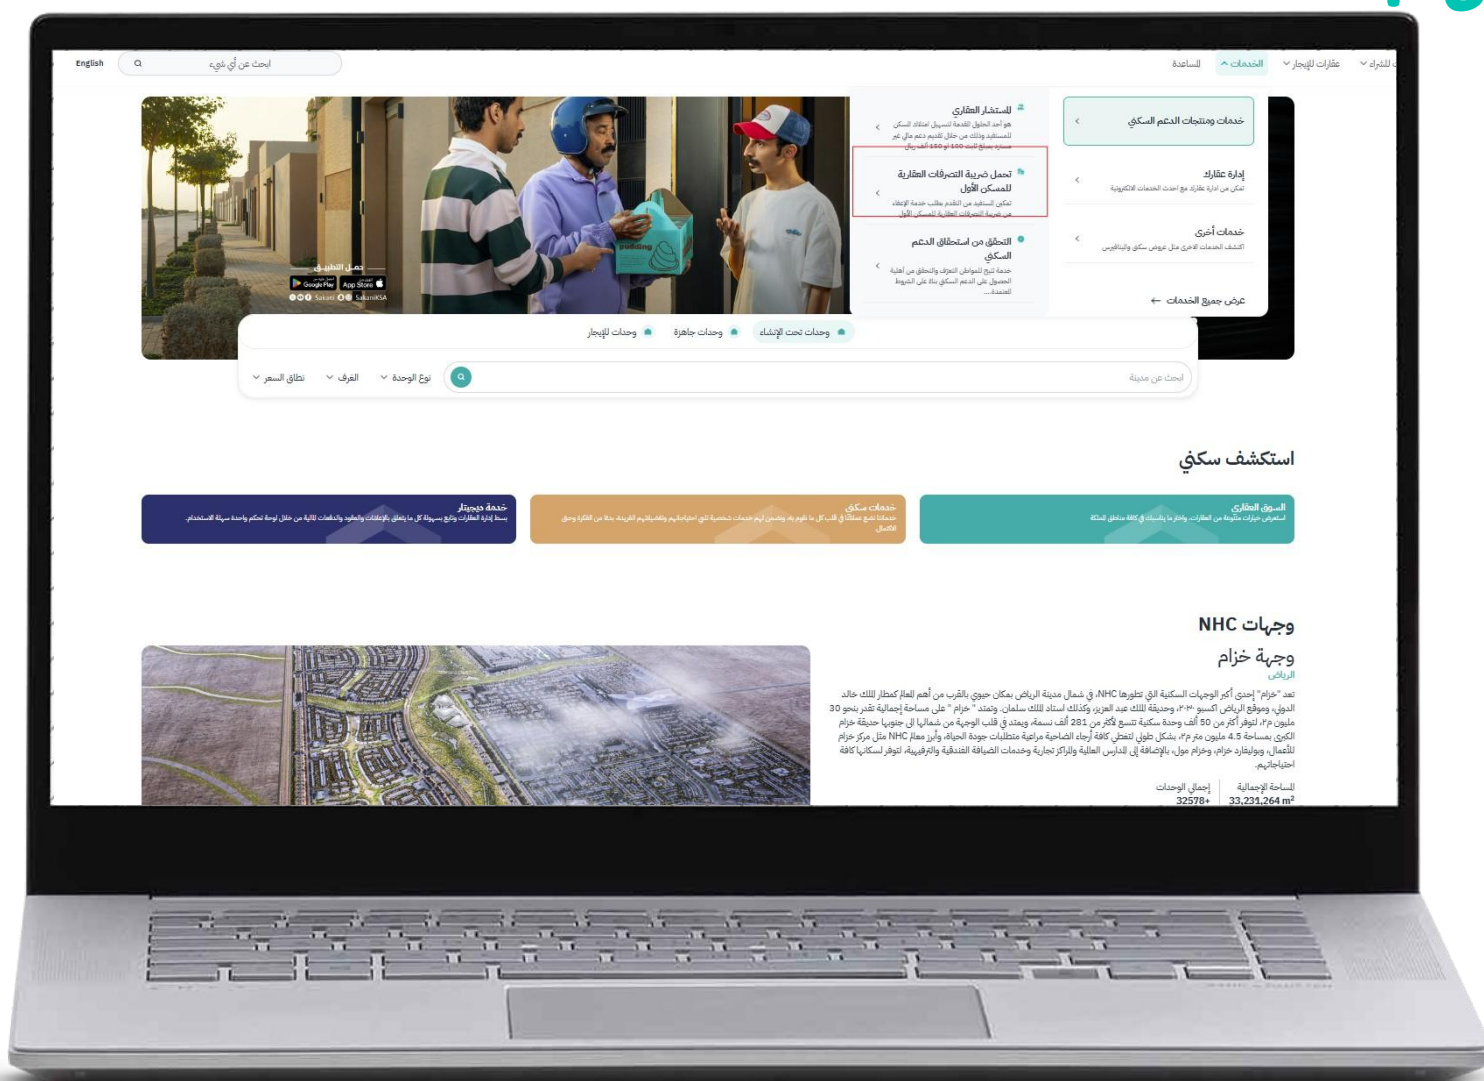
English
ابحث عن أي شيء
المساعدة
الخدمات
عقارات للإيجار
للشراء

خدمات ومنتجات الدعم السكني

إدارة عقارك
تمكن من ادارة عقارك مع احدث الخدمات الالكترونية

خدمات أخرى
اكتشف الخدمات الاخرى مثل عروض سكني والبنافيس

عرض جميع الخدمات ←

الاستشار العقاري
هو أحد الحلول المقدمة لتسهيل امتلاك السكن للمستفيد وذلك من خلال تقديم دعم مالي غير مسترد بمبلغ ثابت 100 أو 150 ألف ريال

تحمل ضريبة التصرفات العقارية للمسكن الأول
تمكن المستفيد من التقدم بطلب خدمة الإعفاء من ضريبة التصرفات العقارية للمسكن الأول

التحقق من استحقاق الدعم السكني
خدمة تتيح للمواطن التعرف والتحقق من أهلية الحصول على الدعم السكني بناء على الشروط المعتمدة...

حمل التطبيق
Google Play
App Store
Sakani SakaniKSA

وحدات تحت الإنشاء
وحدات جاهزة
وحدات للإيجار
ابحث عن مدينة
نوع الوحدة
الغرف
نطاق السعر

استكشف سكني

السوق العقاري
استعرض خيارات متنوعة من العقارات، وادفع ما يناسبك في كافة مناطق المملكة

خدمات سكني
خدماتنا تضع عملائنا في قلب كل ما نقوم به، ونضمن لهم خدمات شخصية تلبي احتياجاتهم وتفضيلاتهم الفريدة، بدءًا من الفكرة وحتى الاكتمال

خدمة ديجيتار
بسط إدارة العقارات وتابع بسهولة كل ما يتعلق بالإعلانات والعقود والدفعات المالية من خلال لوحة تحكم واحدة سهلة الاستخدام.

وجهات NHC
وجهة خزام
الرياض
تعد "خزام" إحدى أكبر الوجهات السكنية التي تطورها NHC، في شمال مدينة الرياض بمكان حيوي بالقرب من أهم المعالم كمطار الملك خالد الدولي، وموقع الرياض اكسبو ٢٠٣٠، وحديقة الملك عبد العزيز، وكذلك استاد الملك سلمان. وتمتد " خزام " على مساحة إجمالية تقدر بنحو 30 مليون م٢، لتوفر أكثر من 50 ألف وحدة سكنية تتسع لأكثر من 281 ألف نسمة، ويمتد في قلب الوجهة من شمالها الى جنوبها حديقة خزام الكبرى بمساحة 4.5 مليون متر م٢، بشكل طولي لتغطي كافة أرجاء الضاحية مراعية متطلبات جودة الحياة، وأبرز معالم NHC مثل مركز خزام للأعمال، وبوليفارد خزام، وخزام مول، بالإضافة إلى المدارس العالمية والمراكز تجارية وخدمات الضيافة الفندقية والترفيهية، لتوفر لسكانها كافة احتياجاتهم.
المساحة الإجمالية
33,231,264 m²
إجمالي الوحدات
32578+